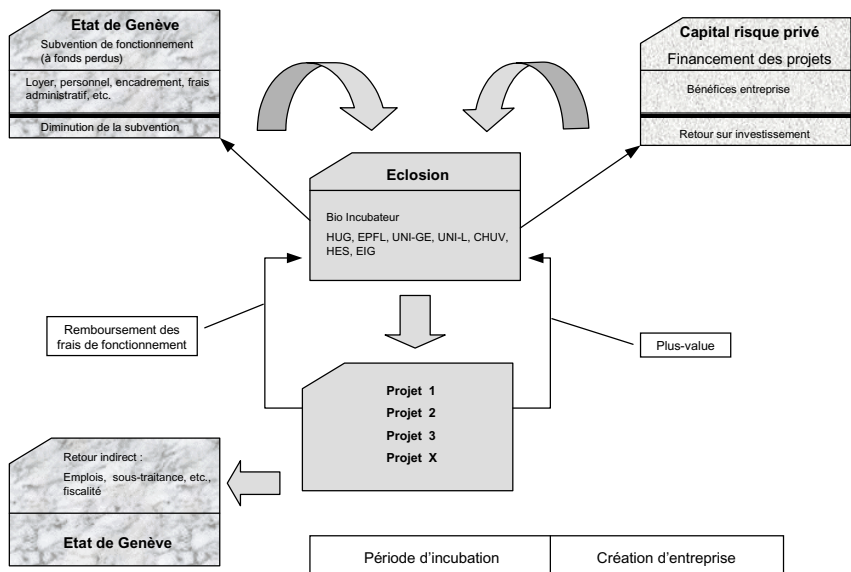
Etat de Genève
Subvention de fonctionnement (à fonds perdus)
Loyer, personnel, encadrement, frais administratif, etc.
Diminution de la subvention

Capital risque privé
Financement des projets
Bénéfices entreprise
Retour sur investissement

Eclosion
Bio Incubateur
HUG, EPFL, UNI-GE, UNI-L, CHUV, HES, EIG

Remboursement des frais de fonctionnement

Plus-value

Projet 1
Projet 2
Projet 3
Projet X

Retour indirect :
Emplois, sous-traitance, etc., fiscalité
Etat de Genève

| Période d'incubation | Création d'entreprise |
|---|---|